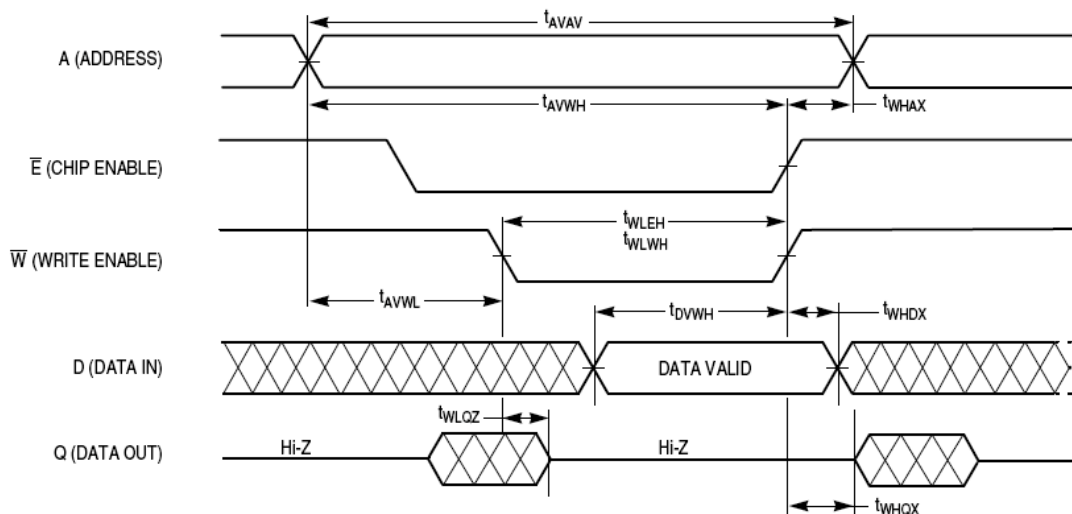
$t_{AVAV}$

A (ADDRESS)

$t_{AVWH}$

$t_{WHAX}$

$\overline{E}$ (CHIP ENABLE)

$t_{WLEH}$
$t_{WLWH}$

$\overline{W}$ (WRITE ENABLE)

$t_{AVWL}$

$t_{DVWH}$

$t_{WHDX}$

D (DATA IN)

DATA VALID

$t_{WLQZ}$

Q (DATA OUT)

Hi-Z

Hi-Z

$t_{WHQX}$